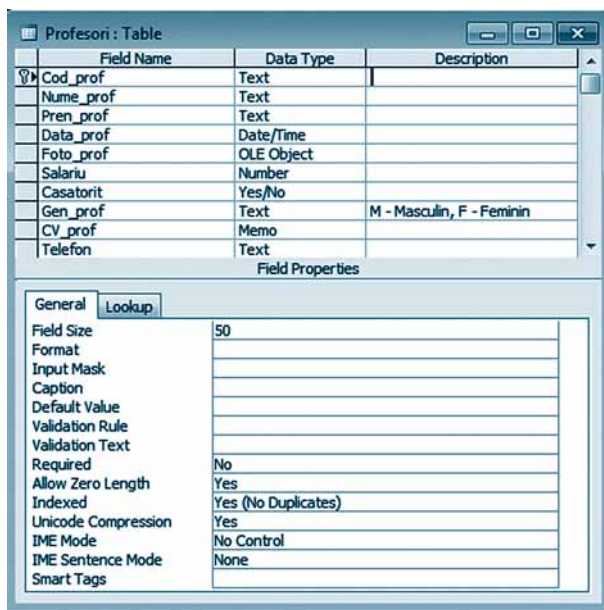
Profesori : Table

| Field Name | Data Type | Description |
|---|---|---|
| Cod_prof | Text | |
| Nume_prof | Text | |
| Pren_prof | Text | |
| Data_prof | Date/Time | |
| Foto_prof | OLE Object | |
| Salariu | Number | |
| Casatorit | Yes/No | |
| Gen_prof | Text | M - Masculin, F - Feminin |
| CV_prof | Memo | |
| Telefon | Text | |

Field Properties

General | Lookup

| | |
|---|---|
| Field Size | 50 |
| Format | |
| Input Mask | |
| Caption | |
| Default Value | |
| Validation Rule | |
| Validation Text | |
| Required | No |
| Allow Zero Length | Yes |
| Indexed | Yes (No Duplicates) |
| Unicode Compression | Yes |
| IME Mode | No Control |
| IME Sentence Mode | None |
| Smart Tags | |